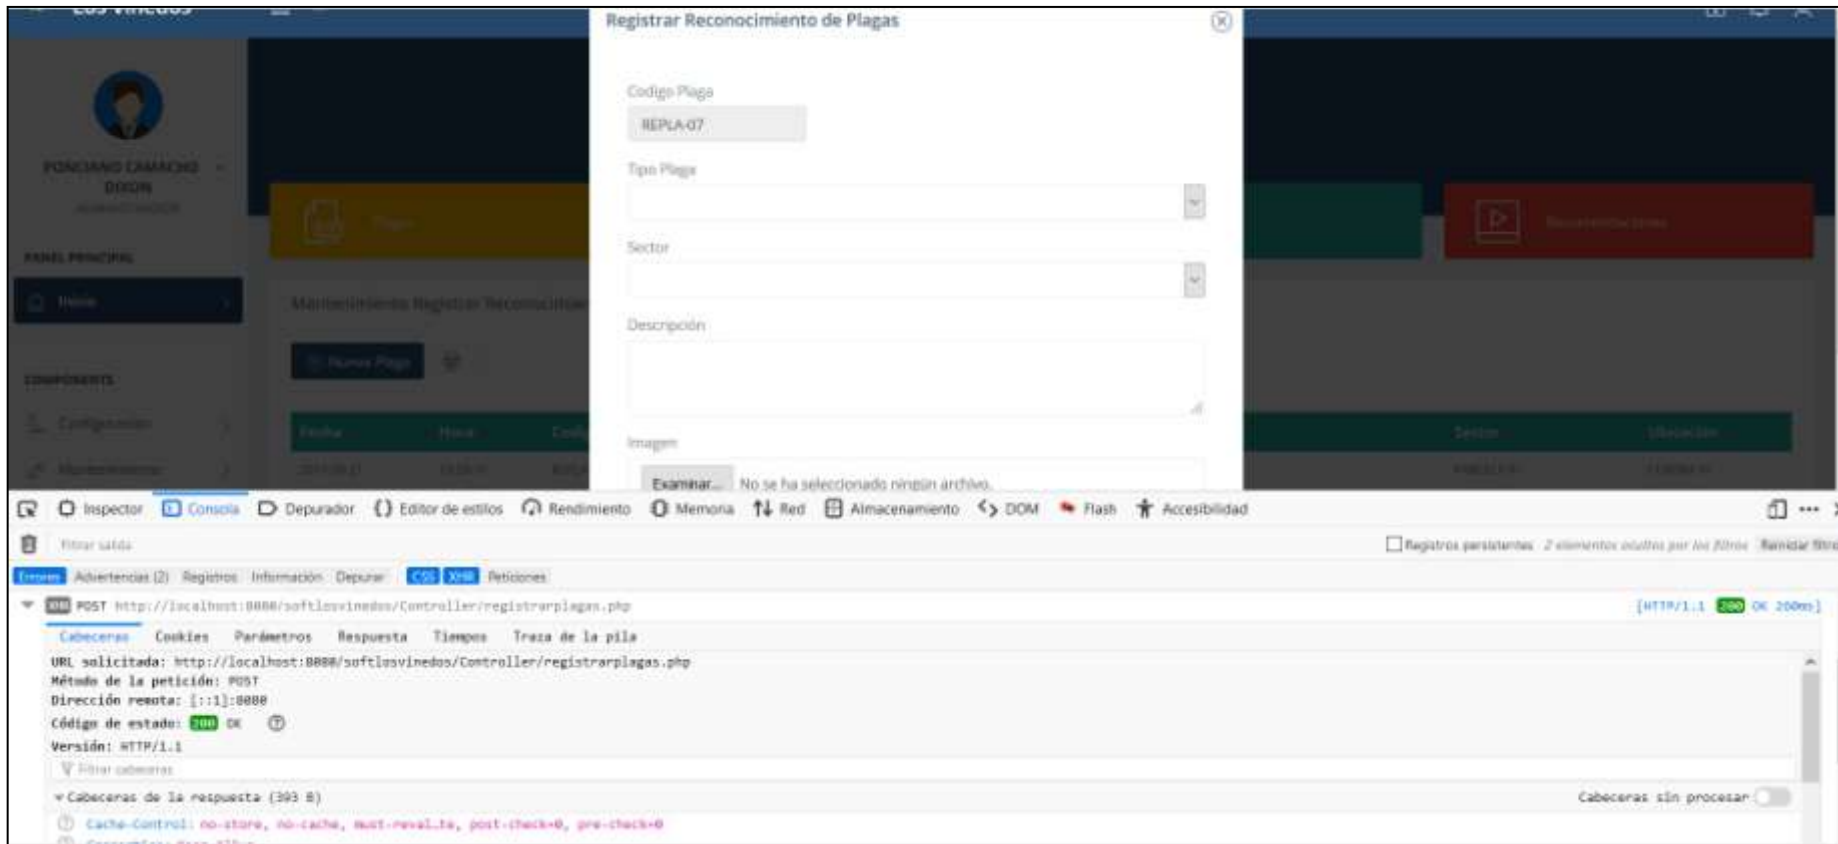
Registrar Reconocimiento de Plagas

Codigo Plaga
REPLA-07
Tipo Plaga
Sector
Descripción
Imagen
Examinar... No se ha seleccionado ningún archivo.

PONCIANO CAMACHO DIXON
PANEL PRINCIPAL
Inicio
COMPONENTS
Configuración
Mantenimiento
Mantenimiento Registrar Reconocimie
Nueva Plaga
Fecha
Hora
Cod
Sector
Ubicación

Inspector Consola Depurador Editor de estilos Rendimiento Memoria Red Almacenamiento DOM Flash Accesibilidad
Filtrar salida
Registros persistentes 2 elementos ocultos por los filtros Reiniciar filtro
Errores Advertencias (2) Registros Información Depurar CSS XHR Peticiones
POST http://localhost:8080/softlosvinedos/Controller/registrarplagas.php [HTTP/1.1 200 OK 200ms]
Cabeceras Cookies Parámetros Respuesta Tiempos Traza de la pila
URL solicitada: http://localhost:8080/softlosvinedos/Controller/registrarplagas.php
Método de la petición: POST
Dirección remota: [::1]:8080
Código de estado: 200 OK
Versión: HTTP/1.1
Filtrar cabeceras
Cabeceras de la respuesta (393 B)
Cabeceras sin procesar
Cache-Control: no-store, no-cache, must-revalidate, post-check=0, pre-check=0